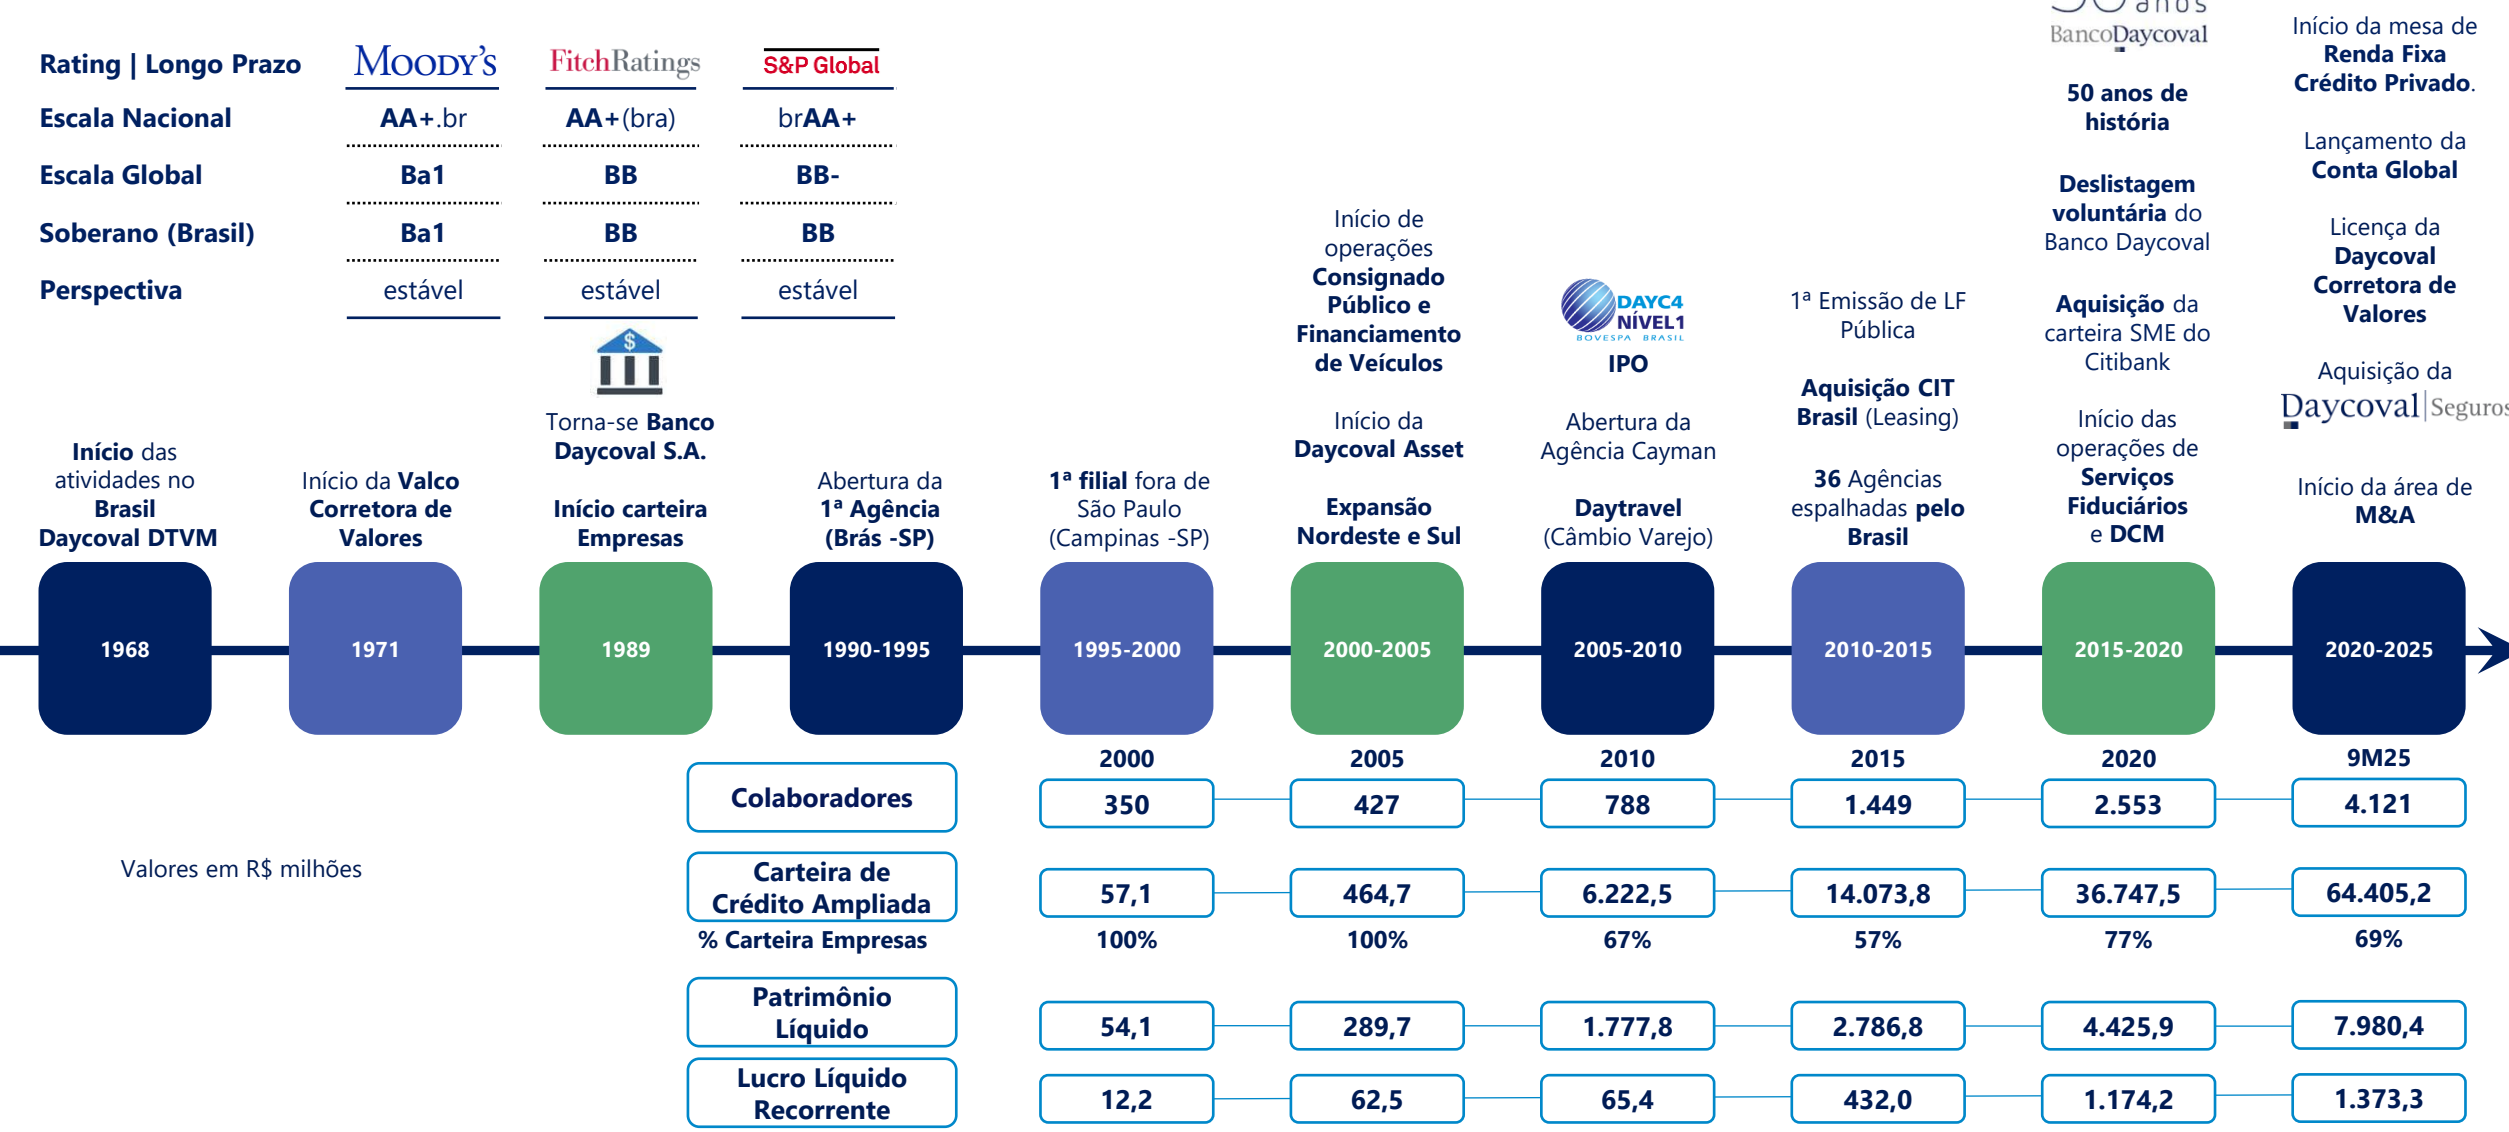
| Rating \| Longo Prazo | MOODY'S | FitchRatings | S&P Global |
|---|---|---|---|
| Escala Nacional | AA+.br | AA+(bra) | brAA+ |
| Escala Global | Ba1 | BB | BB- |
| Soberano (Brasil) | Ba1 | BB | BB |
| Perspectiva | estável | estável | estável |

Início das atividades no Brasil Daycoval DTVM

1968

Início da Valco Corretora de Valores

1971

Torna-se Banco Daycoval S.A.

Início carteira Empresas

1989

Abertura da 1ª Agência (Brás -SP)

1990-1995

1ª filial fora de São Paulo (Campinas -SP)

1995-2000

Início de operações Consignado Público e Financiamento de Veículos

Início da Daycoval Asset

Expansão Nordeste e Sul

2000-2005

DAYC4 NÍVEL1 BOVESPA BRASIL

IPO

Abertura da Agência Cayman

Daytravel (Câmbio Varejo)

2005-2010

1ª Emissão de LF Pública

Aquisição CIT Brasil (Leasing)

36 Agências espalhadas pelo Brasil

2010-2015

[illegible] anos BancoDaycoval

50 anos de história

Deslistagem voluntária do Banco Daycoval

Aquisição da carteira SME do Citibank

Início das operações de Serviços Fiduciários e DCM

2015-2020

Início da mesa de Renda Fixa Crédito Privado.

Lançamento da Conta Global

Licença da Daycoval Corretora de Valores

Aquisição da Daycoval | Seguros

Início da área de M&A

2020-2025

Valores em R$ milhões

| | 2000 | 2005 | 2010 | 2015 | 2020 | 9M25 |
|---|---|---|---|---|---|---|
| Colaboradores | 350 | 427 | 788 | 1.449 | 2.553 | 4.121 |
| Carteira de Crédito Ampliada | 57,1 | 464,7 | 6.222,5 | 14.073,8 | 36.747,5 | 64.405,2 |
| % Carteira Empresas | 100% | 100% | 67% | 57% | 77% | 69% |
| Patrimônio Líquido | 54,1 | 289,7 | 1.777,8 | 2.786,8 | 4.425,9 | 7.980,4 |
| Lucro Líquido Recorrente | 12,2 | 62,5 | 65,4 | 432,0 | 1.174,2 | 1.373,3 |